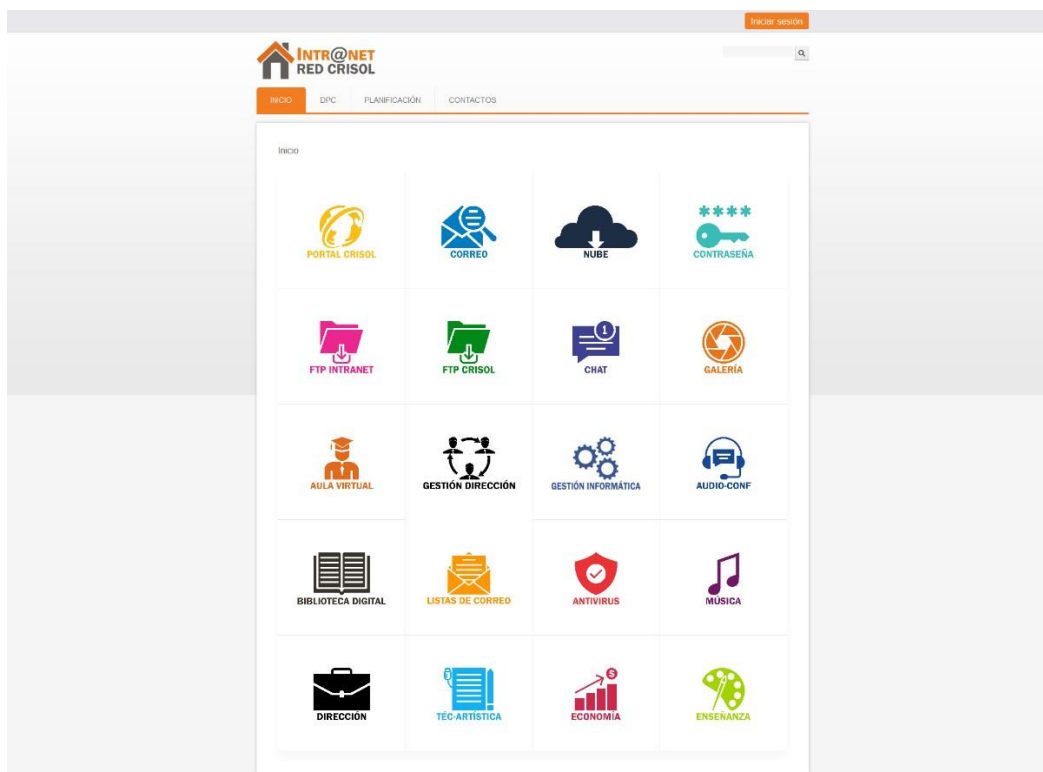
Iniciar sesión

INTR@NET
RED CRISOL

INICIO DPC PLANIFICACIÓN CONTACTOS

Inicio

PORTAL CRISOL
CORREO
NUBE
****
CONTRASEÑA

FTP INTRANET
FTP CRISOL
1
CHAT
GALERÍA

AULA VIRTUAL
GESTIÓN DIRECCIÓN
GESTIÓN INFORMÁTICA
AUDIO-CONF

BIBLIOTECA DIGITAL
LISTAS DE CORREO
ANTIVIRUS
MÚSICA

DIRECCIÓN
TÉC-ARTÍSTICA
$
ECONOMÍA
ENSEÑANZA